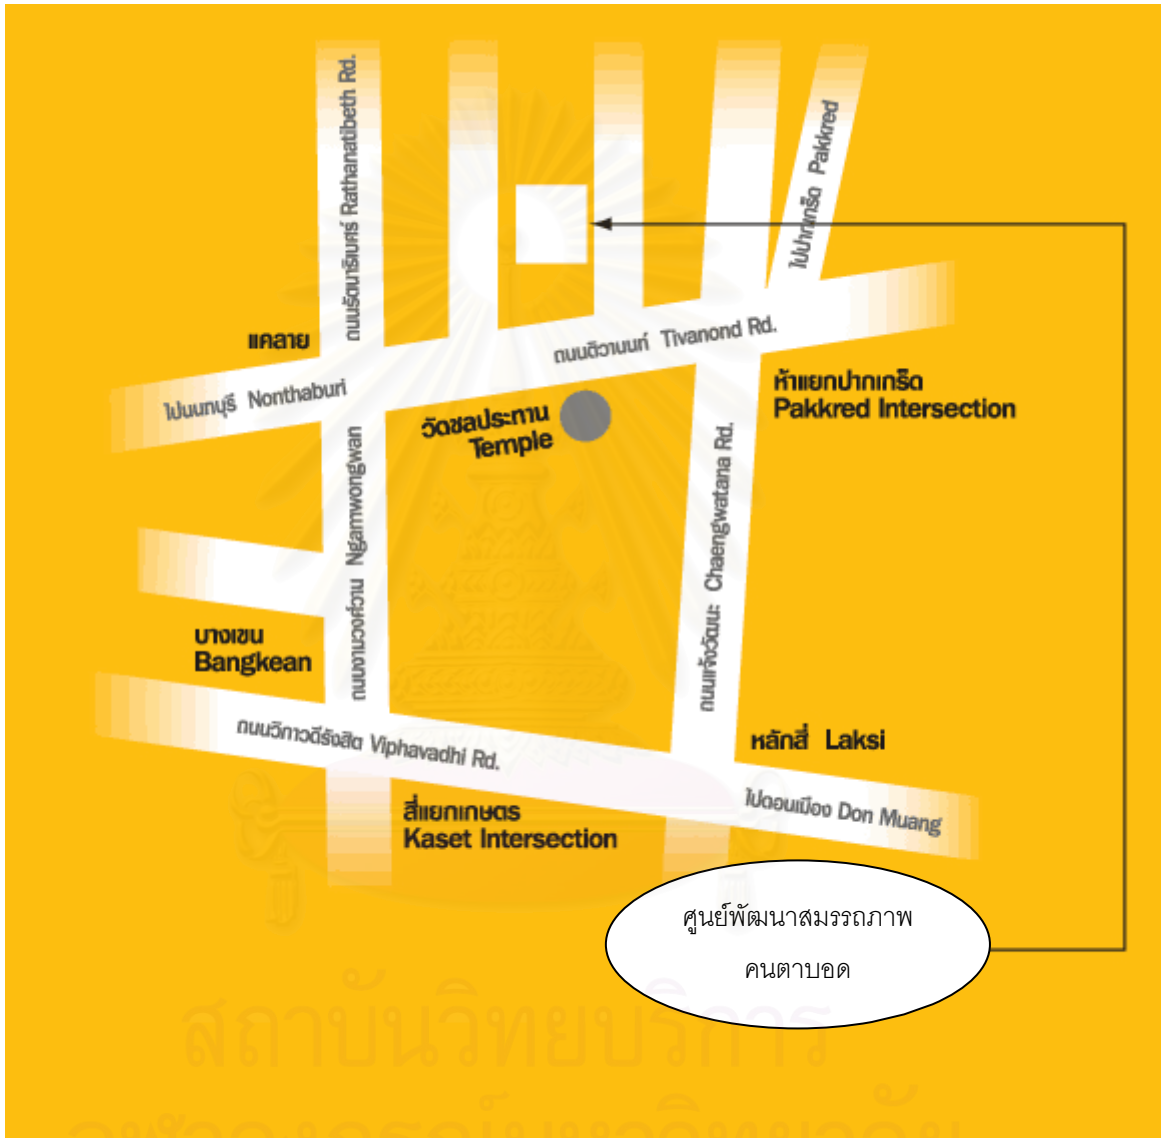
ถนนรัตนาธิเบศร์ Rathanatibeth Rd.

ไปปากเกร็ด Pakkred

แคลาย

ถนนติวานนท์ Tivanond Rd.

ไปนนทบุรี Nonthaburi

ห้าแยกปากเกร็ด
Pakkred Intersection

วัดชลประทาน
Temple

ถนนงามวงศ์วาน Ngamwongwan

ถนนแจ้งวัฒนะ Chaengwatana Rd.

บางเขน
Bangkean

ถนนวิภาวดีรังสิต Viphavadhi Rd.

หลักสี่ Laksi

สี่แยกเกษตร
Kaset Intersection

ไปดอนเมือง Don Muang

ศูนย์พัฒนาสมรรถภาพ
คนตาบอด

สถาบันวิทยบริการ
จุฬาลงกรณ์มหาวิทยาลัย